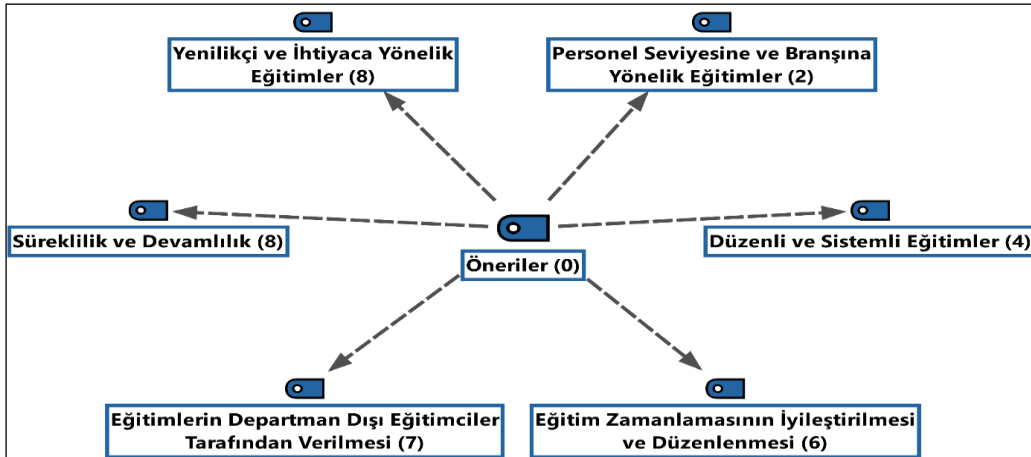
Yenilikçi ve İhtiyaca Yönelik Eğitimler (8)

Personel Seviyesine ve Branşına Yönelik Eğitimler (2)

Süreklilik ve Devamlılık (8)

Öneriler (0)

Düzenli ve Sistemli Eğitimler (4)

Eğitimlerin Departman Dışı Eğitimciler Tarafından Verilmesi (7)

Eğitim Zamanlamasının İyileştirilmesi ve Düzenlenmesi (6)